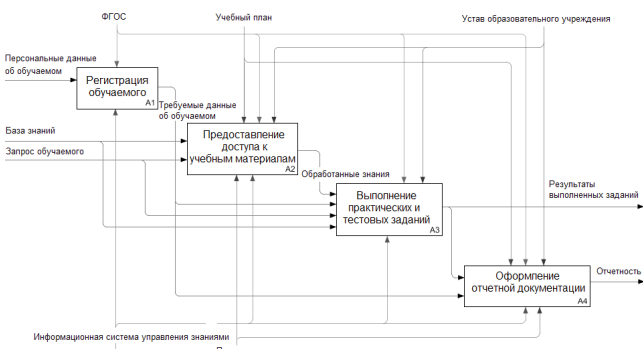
ФГОС

Учебный план

Устав образовательного учреждения

Персональные данные об обучаемом

Регистрация обучаемого

A1

Требуемые данные об обучаемом

База знаний

Запрос обучаемого

Предоставление доступа к учебным материалам

A2

Обработанные знания

Выполнение практических и тестовых заданий

A3

Результаты выполненных заданий

Оформление отчетной документации

A4

Отчетность

Информационная система управления знаниями

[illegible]